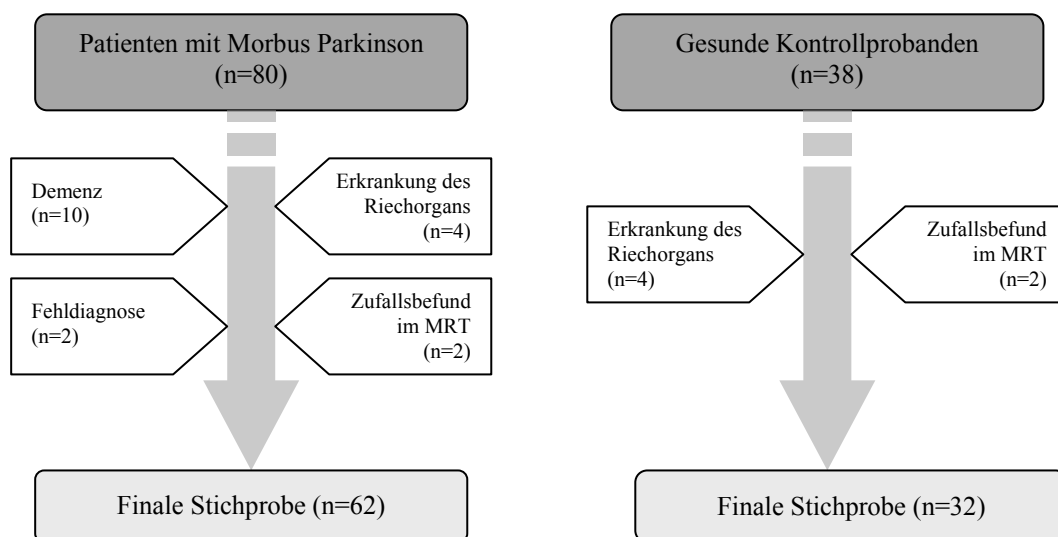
Patienten mit Morbus Parkinson
(n=80)

Demenz
(n=10)

Erkrankung des Riechorgans
(n=4)

Fehldiagnose
(n=2)

Zufallsbefund im MRT
(n=2)

Finale Stichprobe (n=62)

Gesunde Kontrollprobanden
(n=38)

Erkrankung des Riechorgans
(n=4)

Zufallsbefund im MRT
(n=2)

Finale Stichprobe (n=32)